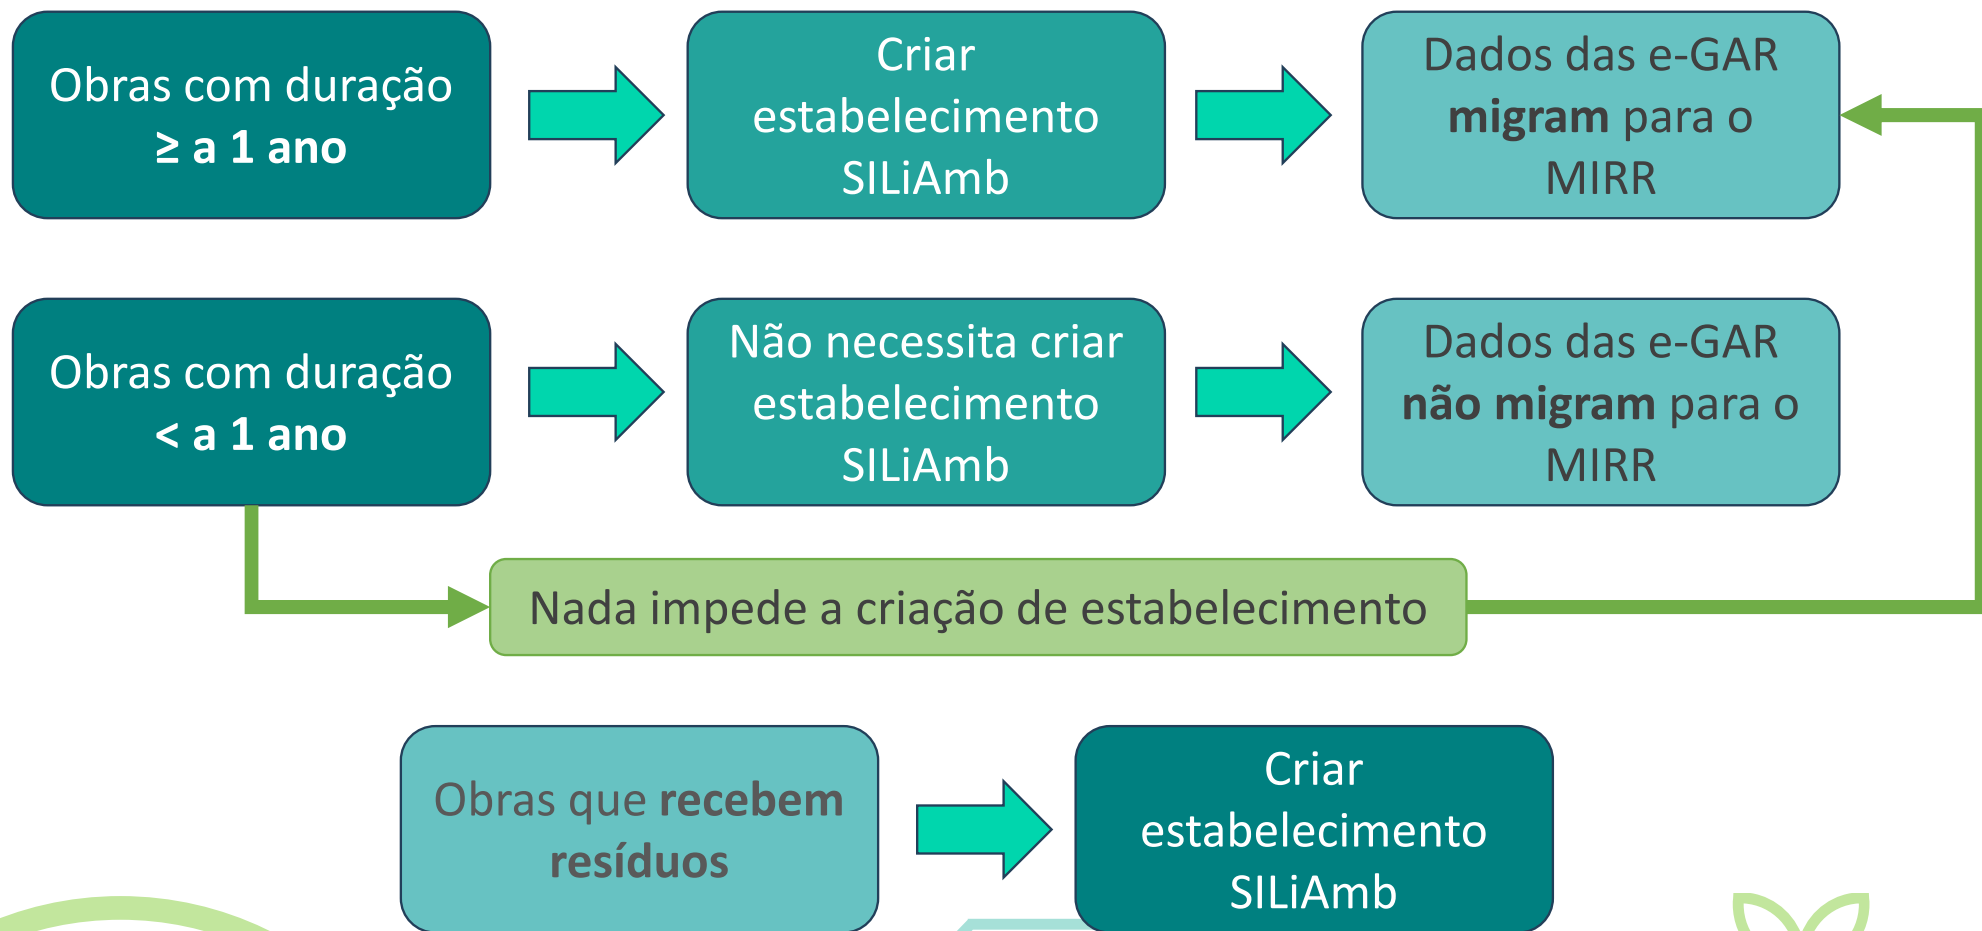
Obras com duração
≥ a 1 ano

Criar estabelecimento SILiAmb

Dados das e-GAR **migram** para o MIRR

Obras com duração
< a 1 ano

Não necessita criar estabelecimento SILiAmb

Dados das e-GAR **não migram** para o MIRR

Nada impede a criação de estabelecimento

Obras que **recebem resíduos**

Criar estabelecimento SILiAmb